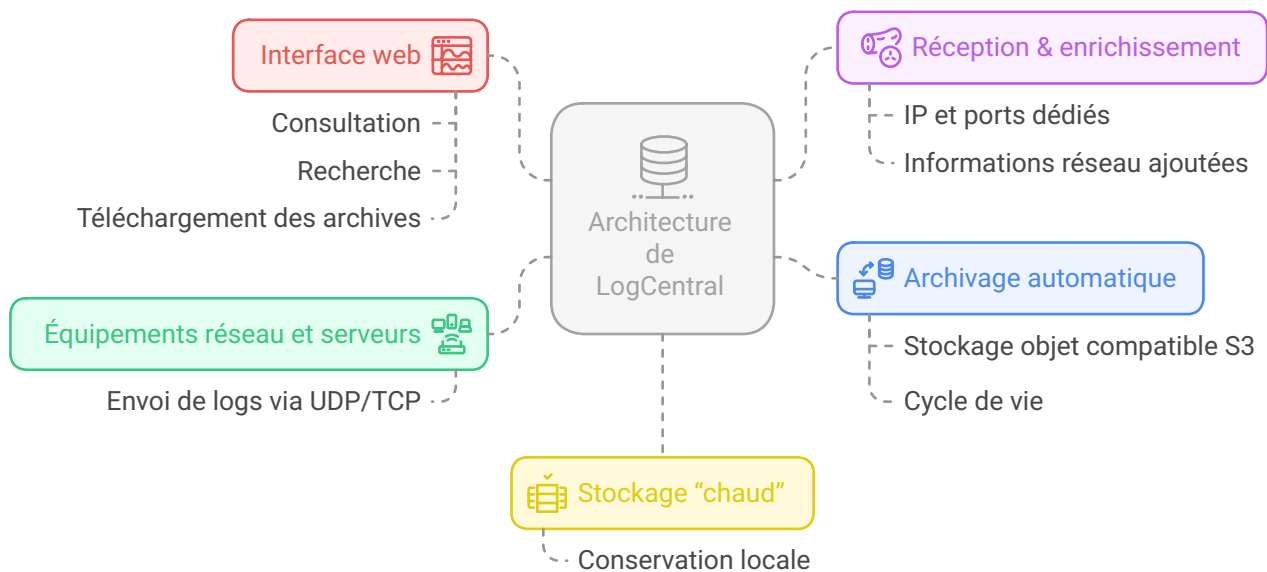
Interface web

Consultation

Recherche

Téléchargement des archives

Réception & enrichissement

IP et ports dédiés

Informations réseau ajoutées

Architecture de LogCentral

Archivage automatique

Stockage objet compatible S3

Cycle de vie

Équipements réseau et serveurs

Envoi de logs via UDP/TCP

Stockage “chaud”

Conservation locale